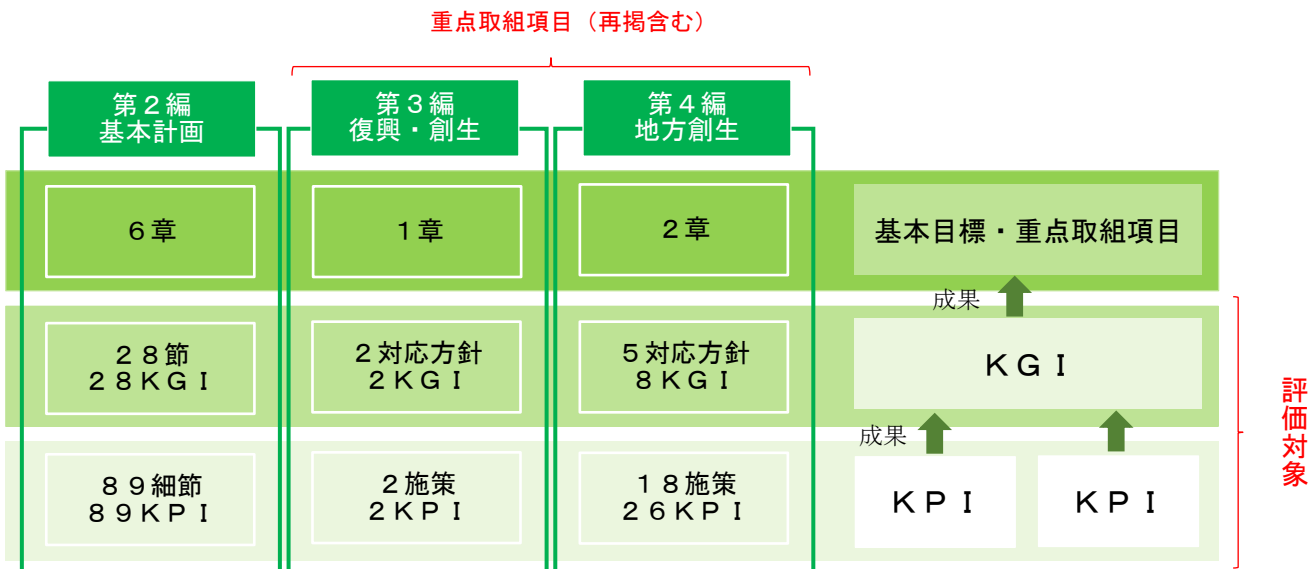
重点取組項目（再掲含む）

第２編
基本計画

第３編
復興・創生

第４編
地方創生

６章

１章

２章

基本目標・重点取組項目

成果

２８節
２８ＫＧＩ

２対応方針
２ＫＧＩ

５対応方針
８ＫＧＩ

ＫＧＩ

成果

８９細節
８９ＫＰＩ

２施策
２ＫＰＩ

１８施策
２６ＫＰＩ

ＫＰＩ

ＫＰＩ

評価対象